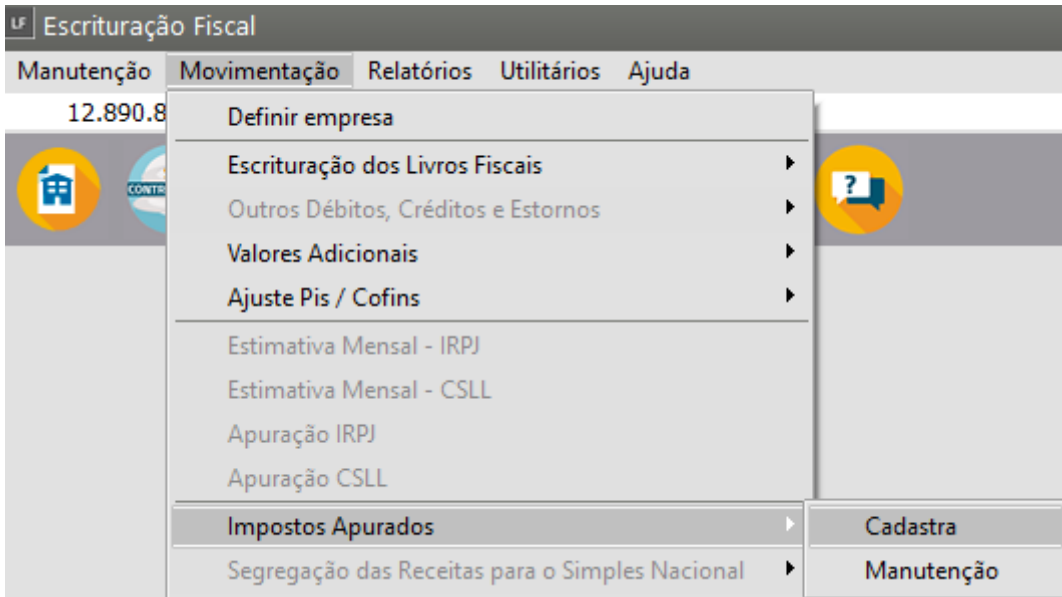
LF Escrituração Fiscal

Manutenção Movimentação Relatórios Utilitários Ajuda

12.890.8

CONTR

Definir empresa
Escrituração dos Livros Fiscais
Outros Débitos, Créditos e Estornos
Valores Adicionais
Ajuste Pis / Cofins
Estimativa Mensal - IRPJ
Estimativa Mensal - CSLL
Apuração IRPJ
Apuração CSLL
Impostos Apurados
Segregação das Receitas para o Simples Nacional

Cadastra
Manutenção